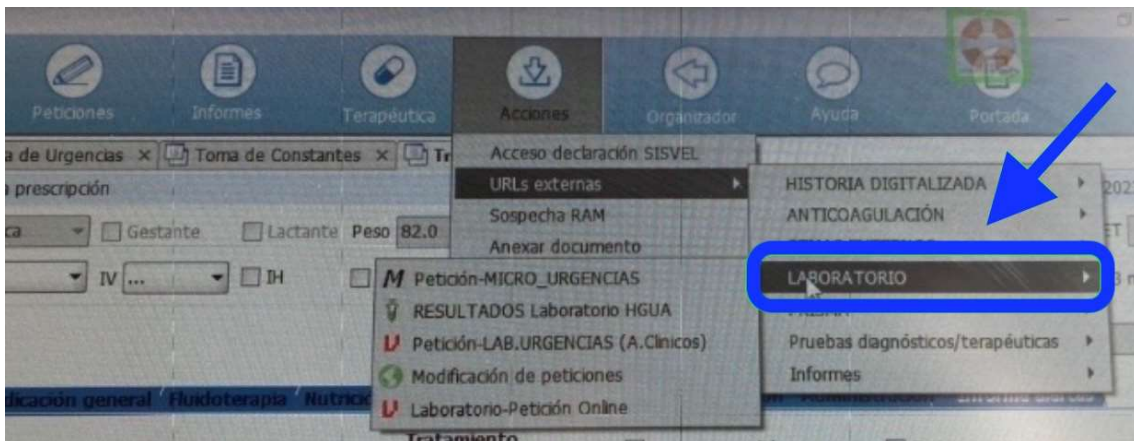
Peticiones Informes Terapéutica Acciones Organizador Ayuda Portada

a de Urgencias × Toma de Constantes × Tr

a prescripción

ca Gestante Lactante Peso 82.0

IV ... IH

Acceso declaración SISVEL
URLs externas
Sospecha RAM
Anexar documento

HISTORIA DIGITALIZADA
ANTICOAGULACIÓN
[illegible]
LABORATORIO
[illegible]
Pruebas diagnósticos/terapéuticas
Informes

Petición-MICRO_URGENCIAS
RESULTADOS Laboratorio HGUA
Petición-LAB.URGENCIAS (A.Clinicos)
Modificación de peticiones
Laboratorio-Petición Online

dicación general Fluidoterapia Nutricio

Tratamiento

202

ET